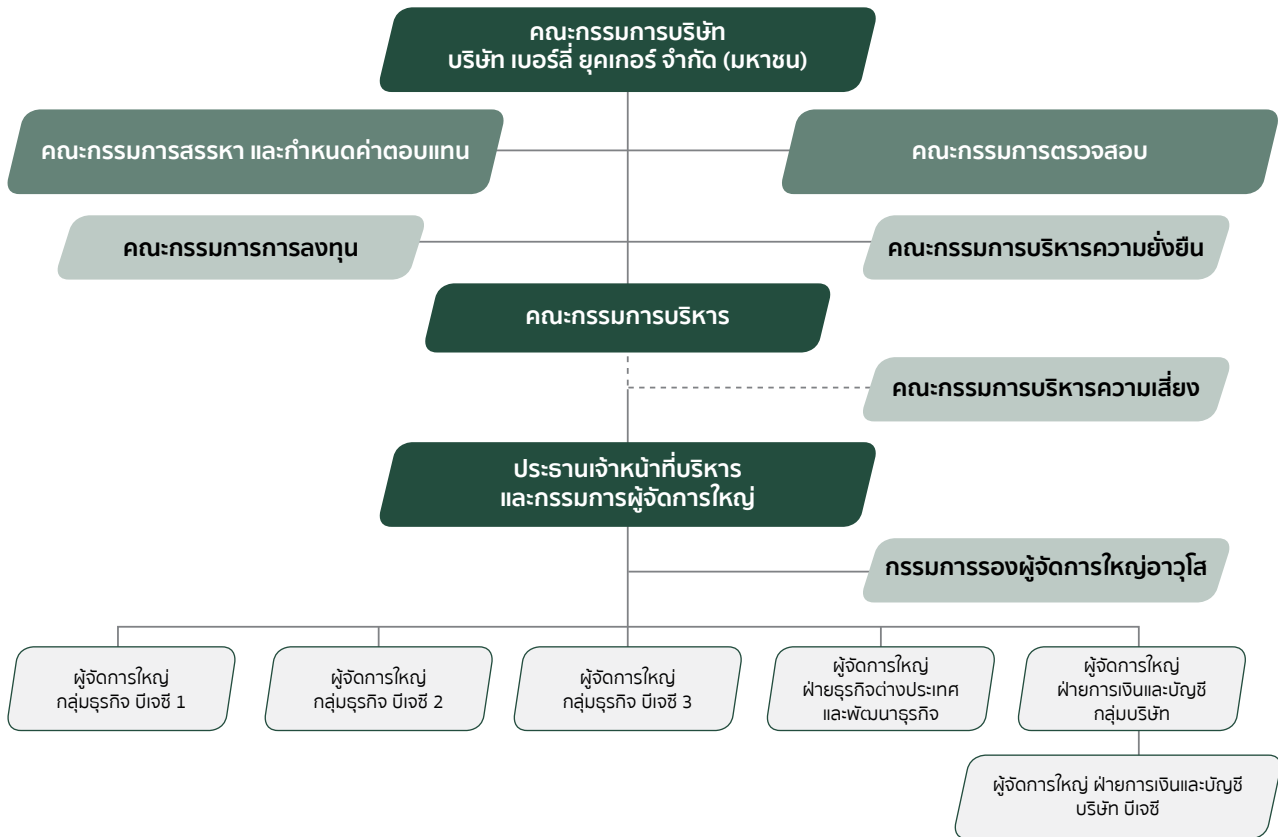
คณะกรรมการบริษัท
บริษัท เบอร์ลี่ ยุคเกอร์ จำกัด (มหาชน)

คณะกรรมการสรรหา และกำหนดค่าตอบแทน

คณะกรรมการตรวจสอบ

คณะกรรมการการลงทุน

คณะกรรมการบริหารความยั่งยืน

คณะกรรมการบริหาร

คณะกรรมการบริหารความเสี่ยง

ประธานเจ้าหน้าที่บริหาร
และกรรมการผู้จัดการใหญ่

กรรมการรองผู้จัดการใหญ่อาวุโส

ผู้จัดการใหญ่
กลุ่มธุรกิจ บีเจซี 1

ผู้จัดการใหญ่
กลุ่มธุรกิจ บีเจซี 2

ผู้จัดการใหญ่
กลุ่มธุรกิจ บีเจซี 3

ผู้จัดการใหญ่
ฝ่ายธุรกิจต่างประเทศ
และพัฒนาธุรกิจ

ผู้จัดการใหญ่
ฝ่ายการเงินและบัญชี
กลุ่มบริษัท

ผู้จัดการใหญ่ ฝ่ายการเงินและบัญชี
บริษัท บีเจซี